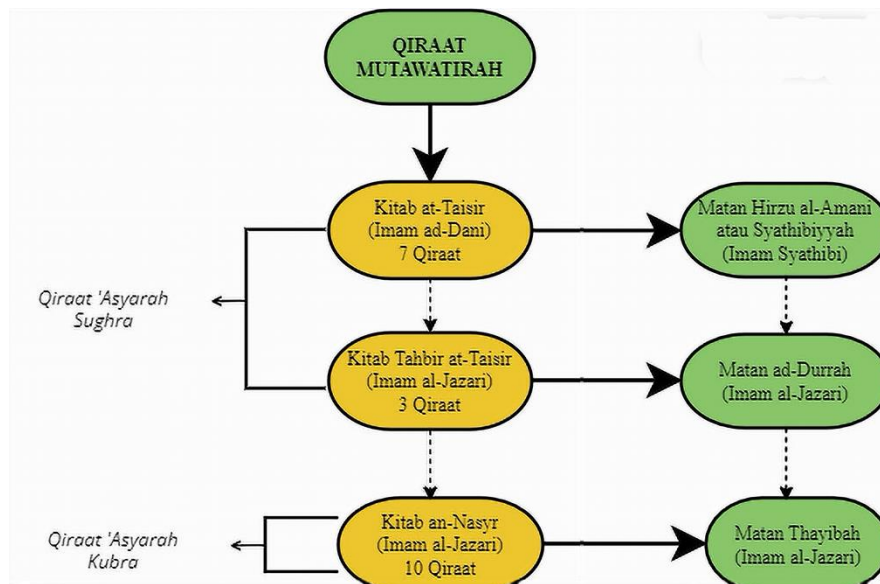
QIRAAT MUTAWATIRAH

Kitab at-Taisir (Imam ad-Dani) 7 Qiraat

Matan Hirzu al-Amani atau Syathibiyyah (Imam Syathibi)

Qiraat 'Asyarah Sughra

Kitab Tahbir at-Taisir (Imam al-Jazari) 3 Qiraat

Matan ad-Durrah (Imam al-Jazari)

Qiraat 'Asyarah Kubra

Kitab an-Nasyr (Imam al-Jazari) 10 Qiraat

Matan Thayibah (Imam al-Jazari)